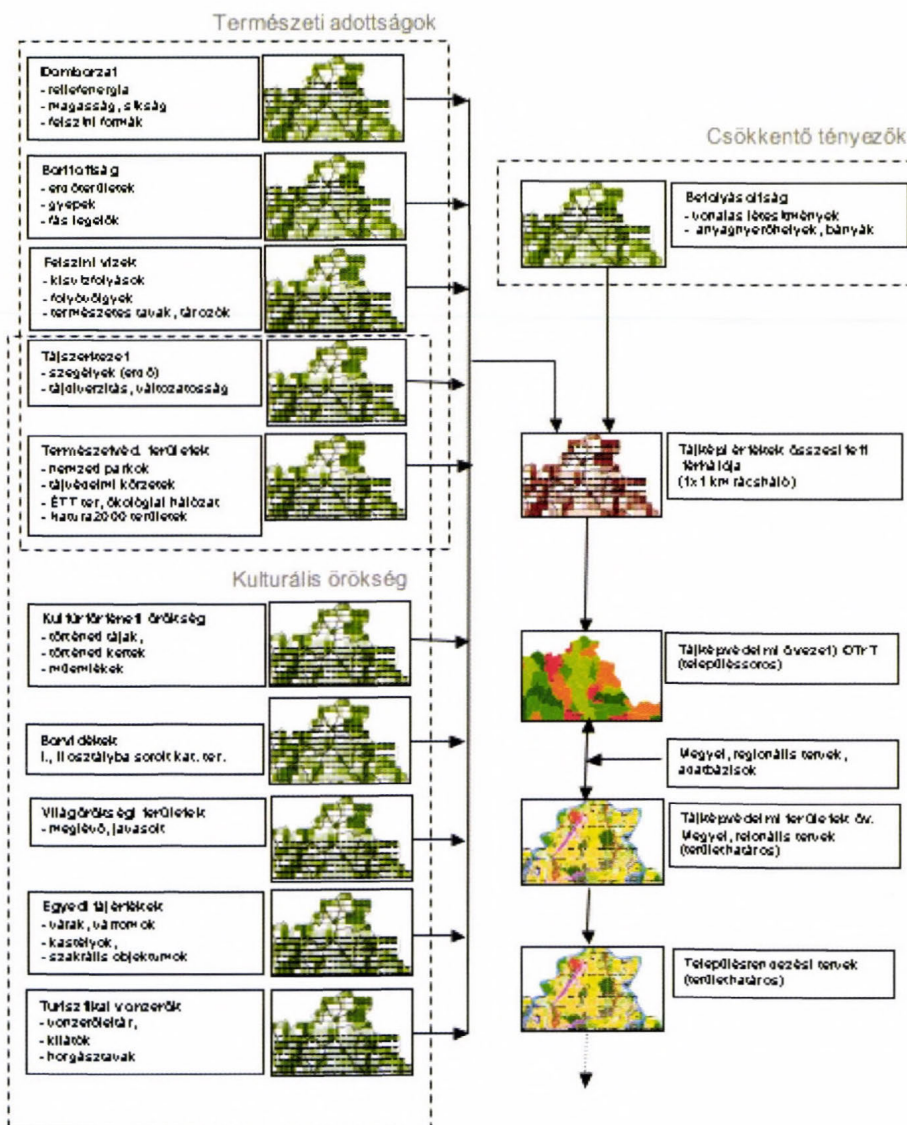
Természeti adottságok

Domborzat
- reliefenergia
- magasság, síkság
- felszíni formák

Borítottság
- erdőterületek
- gyepek
- fás legelők

Felszíni vizek
- kisvízfolyások
- folyóvölgyek
- természetes tavak, tározók

Tájszerkezet
- szegélyek (erdő)
- tájdiverzitás, változatosság

Természetvéd. területek
- nemzeti parkok
- tájvédelmi körzetek
- ÉTT ter. ökológiai hálózat
- Natura2000 területek

Kulturális örökség

Kultúrtörténeti örökség
- történeti tájak,
- történeti kertek
- műemlékek

Borvidékek
I., II osztályba sorolt kat. ter.

Világörökségi területek
- meglévő, javasolt

Egyedi tájértékek
- várak, várromok
- kastélyok,
- szakrális objektumok

Turisztikai vonzerők
- vonzerőleltár,
- kilátók
- horgásztavak

Csökkentő tényezők

Befolyásoltság
- vonalas létesítmények
- anyagnyerőhelyek, bányák

Tájképi értékek összesített térképe
(1x1 km rácsháló)

Tájképvédelmi övezet) OTrT
(településsoros)

Megyei, regionális tervek, adatbázisok

Tájképvédelmi területek öv.
Megyei, regionális tervek
(területhatáros)

Településrendezési tervek
(területhatáros)